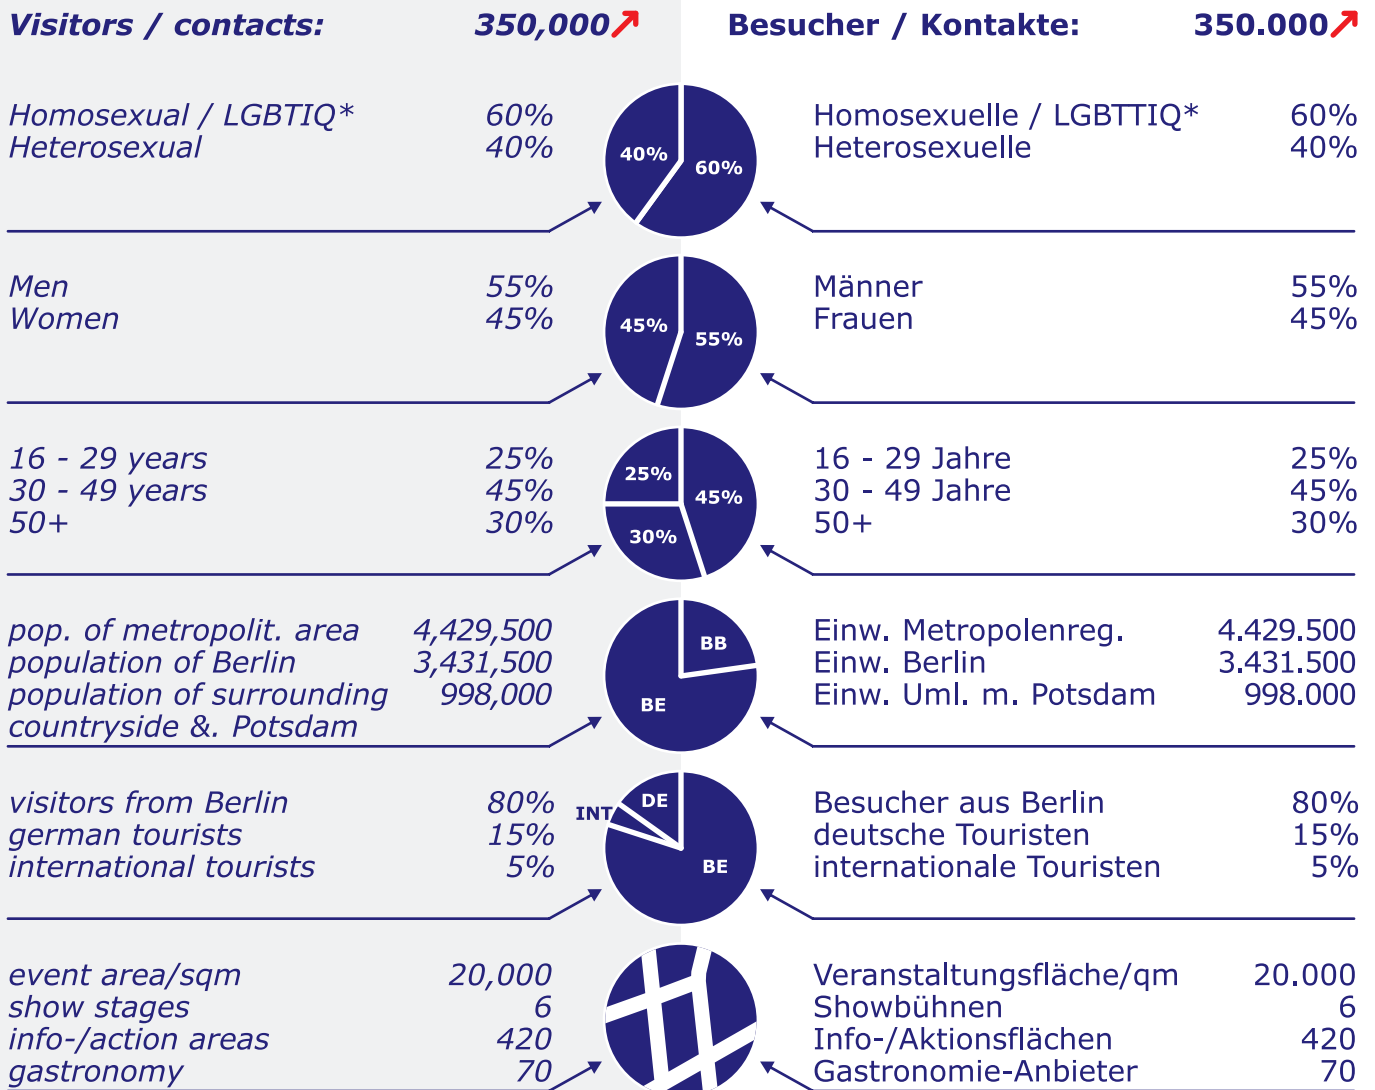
Visitors / contacts: 350,000↗

Homosexual / LGBTIQ* 60%
Heterosexual 40%

40% 60%

Men 55%
Women 45%

45% 55%

16 - 29 years 25%
30 - 49 years 45%
50+ 30%

25% 45% 30%

pop. of metropolit. area 4,429,500
population of Berlin 3,431,500
population of surrounding countryside &. Potsdam 998,000

BB BE

visitors from Berlin 80%
german tourists 15%
international tourists 5%

INT DE BE

event area/sqm 20,000
show stages 6
info-/action areas 420
gastronomy 70

Besucher / Kontakte: 350.000↗

Homosexuelle / LGBTTIQ* 60%
Heterosexuelle 40%

Männer 55%
Frauen 45%

16 - 29 Jahre 25%
30 - 49 Jahre 45%
50+ 30%

Einw. Metropolenreg. 4.429.500
Einw. Berlin 3.431.500
Einw. Uml. m. Potsdam 998.000

Besucher aus Berlin 80%
deutsche Touristen 15%
internationale Touristen 5%

Veranstaltungsfläche/qm 20.000
Showbühnen 6
Info-/Aktionsflächen 420
Gastronomie-Anbieter 70